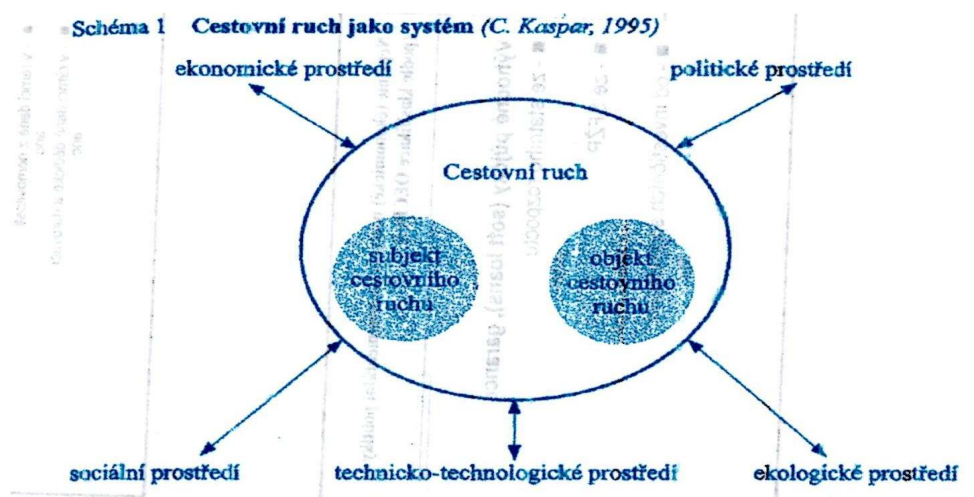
Schéma 1 Cestovní ruch jako systém (C. Kaspar, 1995)

ekonomické prostředí

politické prostředí

Cestovní ruch

subjekt cestovního ruchu

objekt cestovního ruchu

sociální prostředí

technicko-technologické prostředí

ekologické prostředí